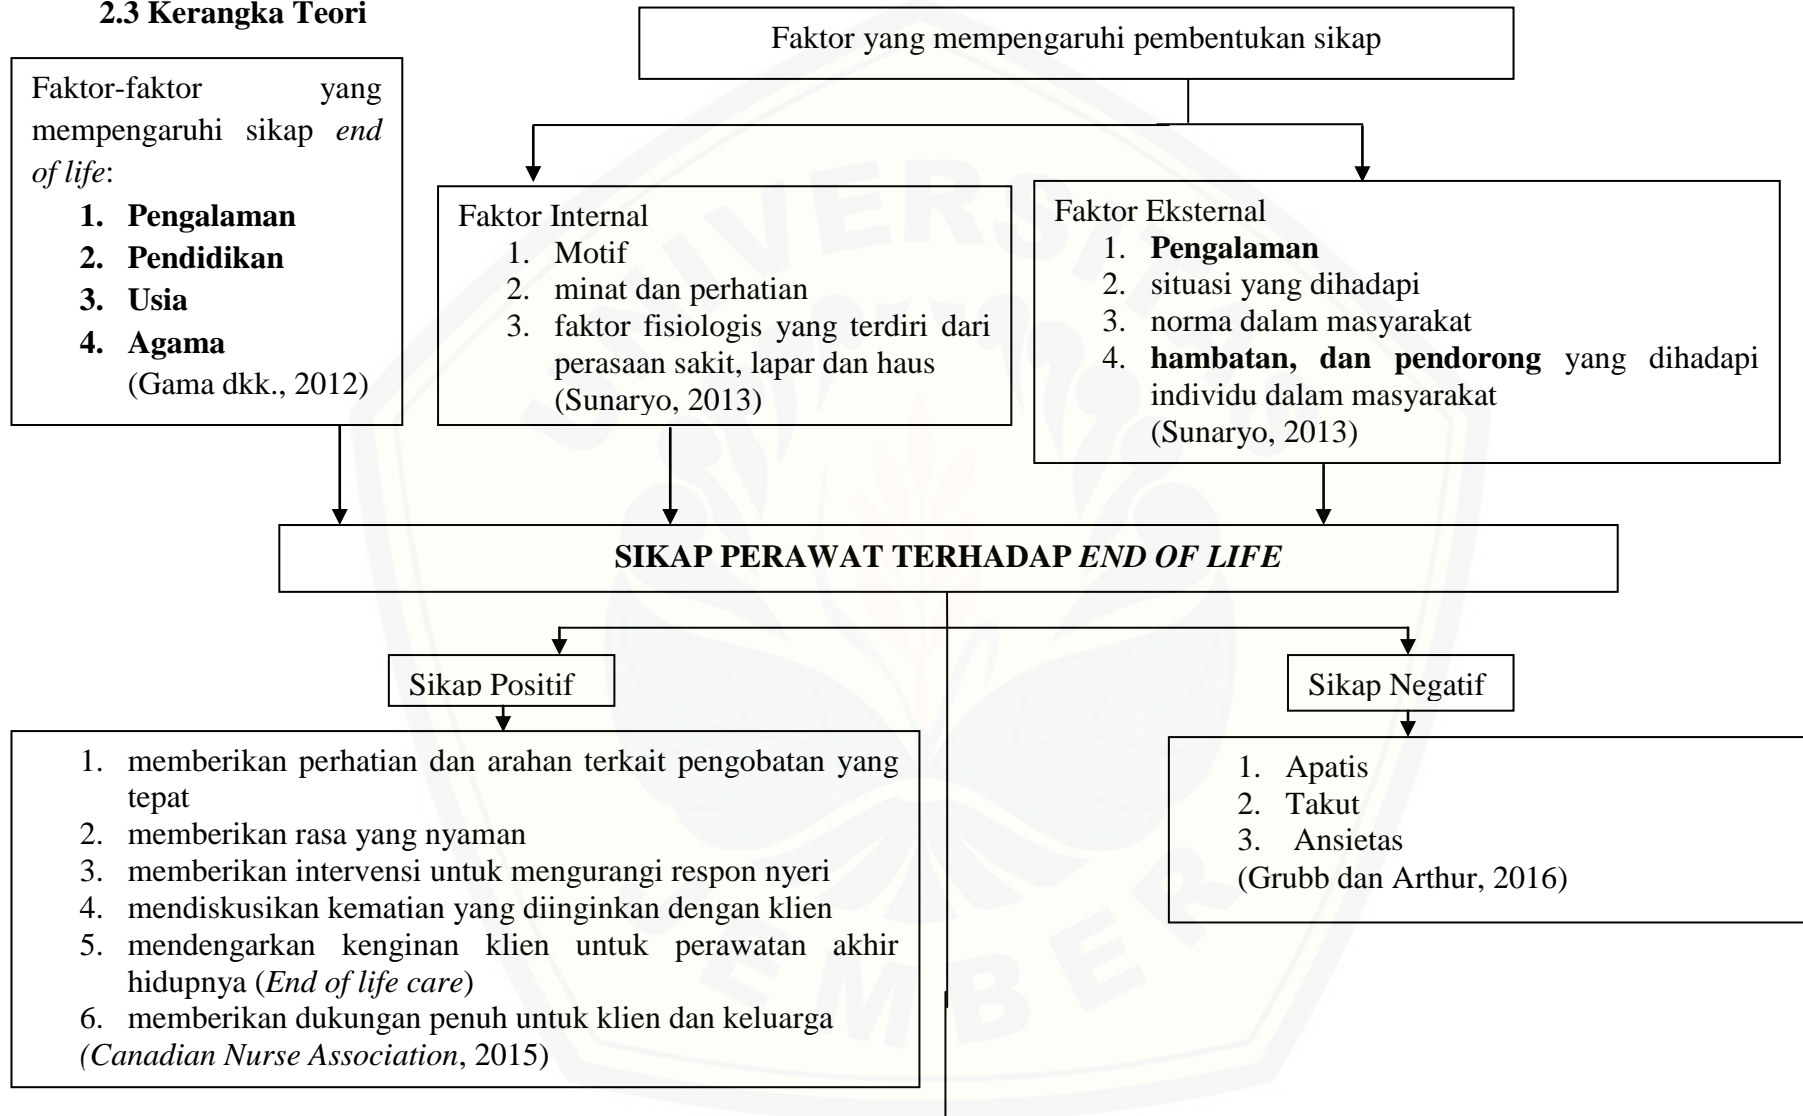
2.3 Kerangka Teori

Faktor-faktor yang mempengaruhi sikap *end of life*:
1. **Pengalaman**
2. **Pendidikan**
3. **Usia**
4. **Agama**
(Gama dkk., 2012)

Faktor yang mempengaruhi pembentukan sikap

Faktor Internal
1. Motif
2. minat dan perhatian
3. faktor fisiologis yang terdiri dari perasaan sakit, lapar dan haus
(Sunaryo, 2013)

Faktor Eksternal
1. **Pengalaman**
2. situasi yang dihadapi
3. norma dalam masyarakat
4. **hambatan, dan pendorong** yang dihadapi individu dalam masyarakat
(Sunaryo, 2013)

**SIKAP PERAWAT TERHADAP *END OF LIFE***

Sikap Positif

1. memberikan perhatian dan arahan terkait pengobatan yang tepat
2. memberikan rasa yang nyaman
3. memberikan intervensi untuk mengurangi respon nyeri
4. mendiskusikan kematian yang diinginkan dengan klien
5. mendengarkan kenginan klien untuk perawatan akhir hidupnya (*End of life care*)
6. memberikan dukungan penuh untuk klien dan keluarga
(*Canadian Nurse Association*, 2015)

Sikap Negatif

1. Apatis
2. Takut
3. Ansietas
(Grubb dan Arthur, 2016)